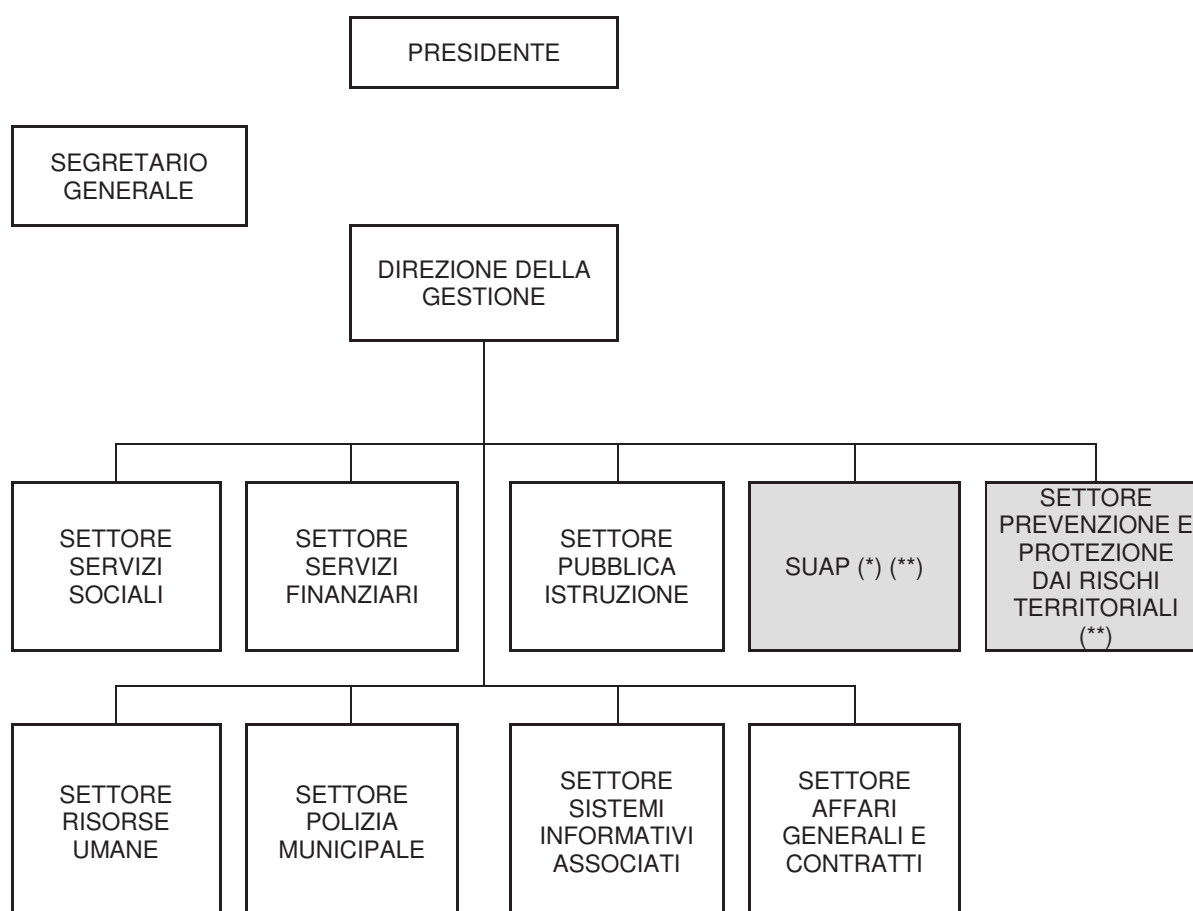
PRESIDENTE

SEGRETARIO GENERALE

DIREZIONE DELLA GESTIONE

SETTORE SERVIZI SOCIALI

SETTORE SERVIZI FINANZIARI

SETTORE PUBBLICA ISTRUZIONE

SUAP (*) (**)

SETTORE PREVENZIONE E PROTEZIONE DAI RISCHI TERRITORIALI (**)

SETTORE RISORSE UMANE

SETTORE POLIZIA MUNICIPALE

SETTORE SISTEMI INFORMATIVI ASSOCIATI

SETTORE AFFARI GENERALI E CONTRATTI